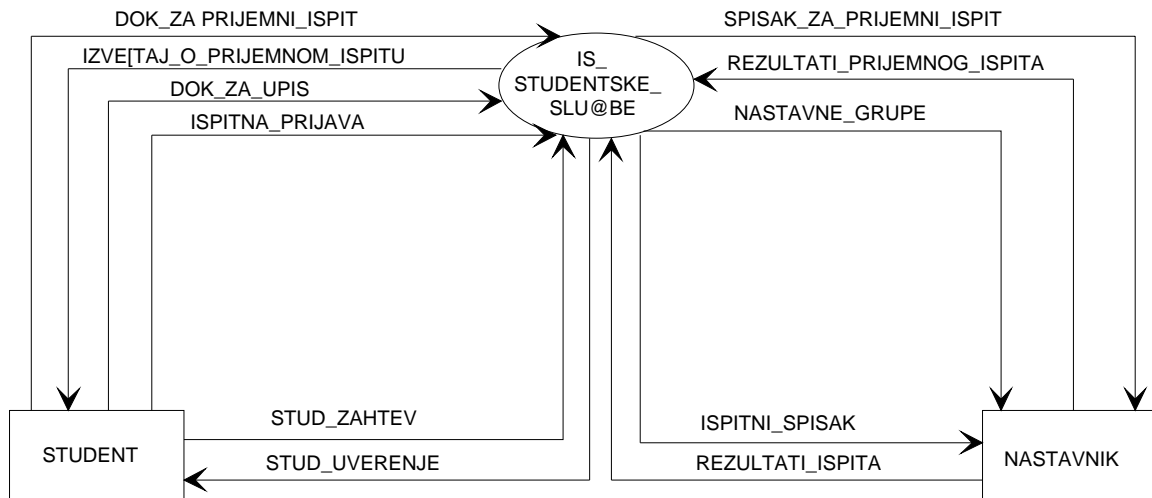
DOK_ZA PRIJEMNI_ISPIT

SPISAK_ZA_PRIJEMNI_ISPIT

IZVE[TAJ_O_PRIJEMNOM_ISPITU

IS_ STUDENTSKE_ SLU@BE

REZULTATI_PRIJEMNOG_ISPITA

DOK_ZA_UPIS

NASTAVNE_GRUPE

ISPITNA_PRIJAVA

STUD_ZAHTEV

ISPITNI_SPISAK

STUDENT

STUD_UVERENJE

REZULTATI_ISPITA

NASTAVNIK